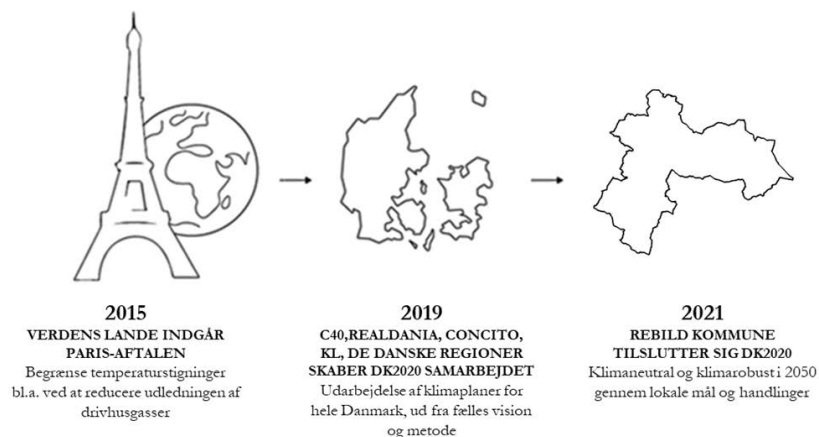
2015
VERDENS LANDE INDGÅR PARIS-AFTALEN
Begrænse temperaturstigninger bl.a. ved at reducere udledningen af drivhusgasser

2019
C40,REALDANIA, CONCITO, KL, DE DANSKE REGIONER SKABER DK2020 SAMARBEJDET
Udarbejdelse af klimaplaner for hele Danmark, ud fra fælles vision og metode

2021
REBILD KOMMUNE TILSLUTTER SIG DK2020
Klimaneutral og klimarobust i 2050 gennem lokale mål og handlinger